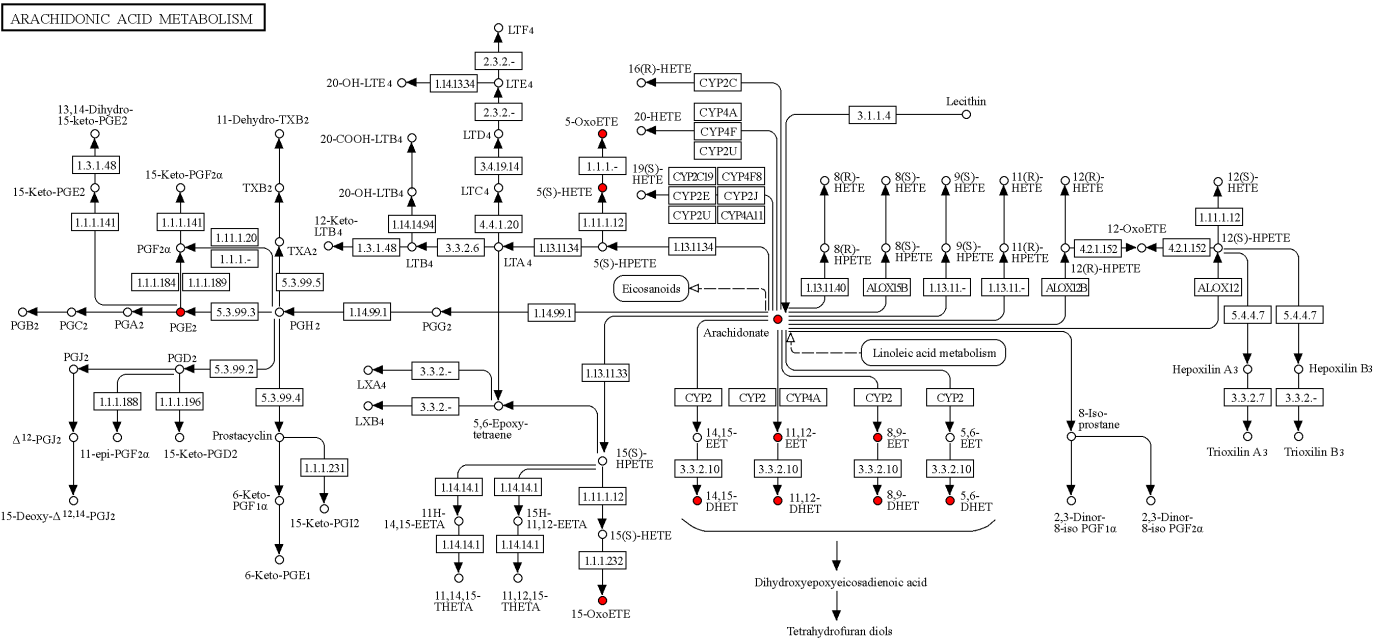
ARACHIDONIC ACID METABOLISM

LTF4
2.3.2.-
20-OH-LTE4
1.14.13.34
LTE4
2.3.2.-
LTD4
3.4.19.14
LTC4
4.4.1.20
20-COOH-LTB4
20-OH-LTB4
1.14.14.94
12-Keto-LTB4
1.3.1.48
LTB4
3.3.2.6
LTA4
1.13.11.34
5(S)-HPETE
1.13.11.34

13,14-Dihydro-15-keto-PGE2
1.3.1.48
15-Keto-PGE2
1.1.1.141
15-Keto-PGF2α
1.1.1.141
PGF2α
1.1.1.20
1.1.1.-
1.1.1.184
1.1.1.189
11-Dehydro-TXB2
TXB2
TXA2
5.3.99.5
PGB2
PGC2
PGA2
PGE2
5.3.99.3
PGH2
1.14.99.1
PGG2
1.14.99.1
PGJ2
PGD2
5.3.99.2
1.1.1.188
1.1.1.196
$\Delta^{12}$-PGJ2
11-epi-PGF2α
15-Keto-PGD2
15-Deoxy-$\Delta^{12,14}$-PGJ2
5.3.99.4
Prostacyclin
1.1.1.231
6-Keto-PGF1α
15-Keto-PGI2
6-Keto-PGE1

5-OxoETE
1.1.1.-
5(S)-HETE
1.11.1.12
LXA4
3.3.2.-
LXB4
3.3.2.-
5,6-Epoxy-tetraene
1.13.11.33
15(S)-HPETE
1.14.14.1
1.14.14.1
11H-14,15-EETA
15H-11,12-EETA
1.14.14.1
1.14.14.1
11,14,15-THETA
11,12,15-THETA
1.11.1.12
15(S)-HETE
1.1.1.232
15-OxoETE

16(R)-HETE
CYP2C
20-HETE
CYP4A
CYP4F
CYP2U
19(S)-HETE
CYP2C19
CYP4F8
CYP2E
CYP2J
CYP2U
CYP4A11
Eicosanoids
Arachidonate
Lecithin
3.1.1.4
Linoleic acid metabolism

8(R)-HETE
8(R)-HPETE
1.13.11.40
8(S)-HETE
8(S)-HPETE
ALOX15B
9(S)-HETE
9(S)-HPETE
1.13.11.-
11(R)-HETE
11(R)-HPETE
1.13.11.-
12(R)-HETE
12(R)-HPETE
ALOX12B
12-OxoETE
4.2.1.152
4.2.1.152
12(S)-HETE
1.11.1.12
12(S)-HPETE
ALOX12
5.4.4.7
5.4.4.7
Hepoxilin A3
Hepoxilin B3
3.3.2.7
3.3.2.-
Trioxilin A3
Trioxilin B3

CYP2
14,15-EET
3.3.2.10
14,15-DHET
CYP2
CYP4A
11,12-EET
3.3.2.10
11,12-DHET
CYP2
8,9-EET
3.3.2.10
8,9-DHET
CYP2
5,6-EET
3.3.2.10
5,6-DHET
Dihydroxyepoxyeicosadienoic acid
Tetrahydrofuran diols
8-Iso-prostane
2,3-Dinor-8-iso PGF1α
2,3-Dinor-8-iso PGF2α